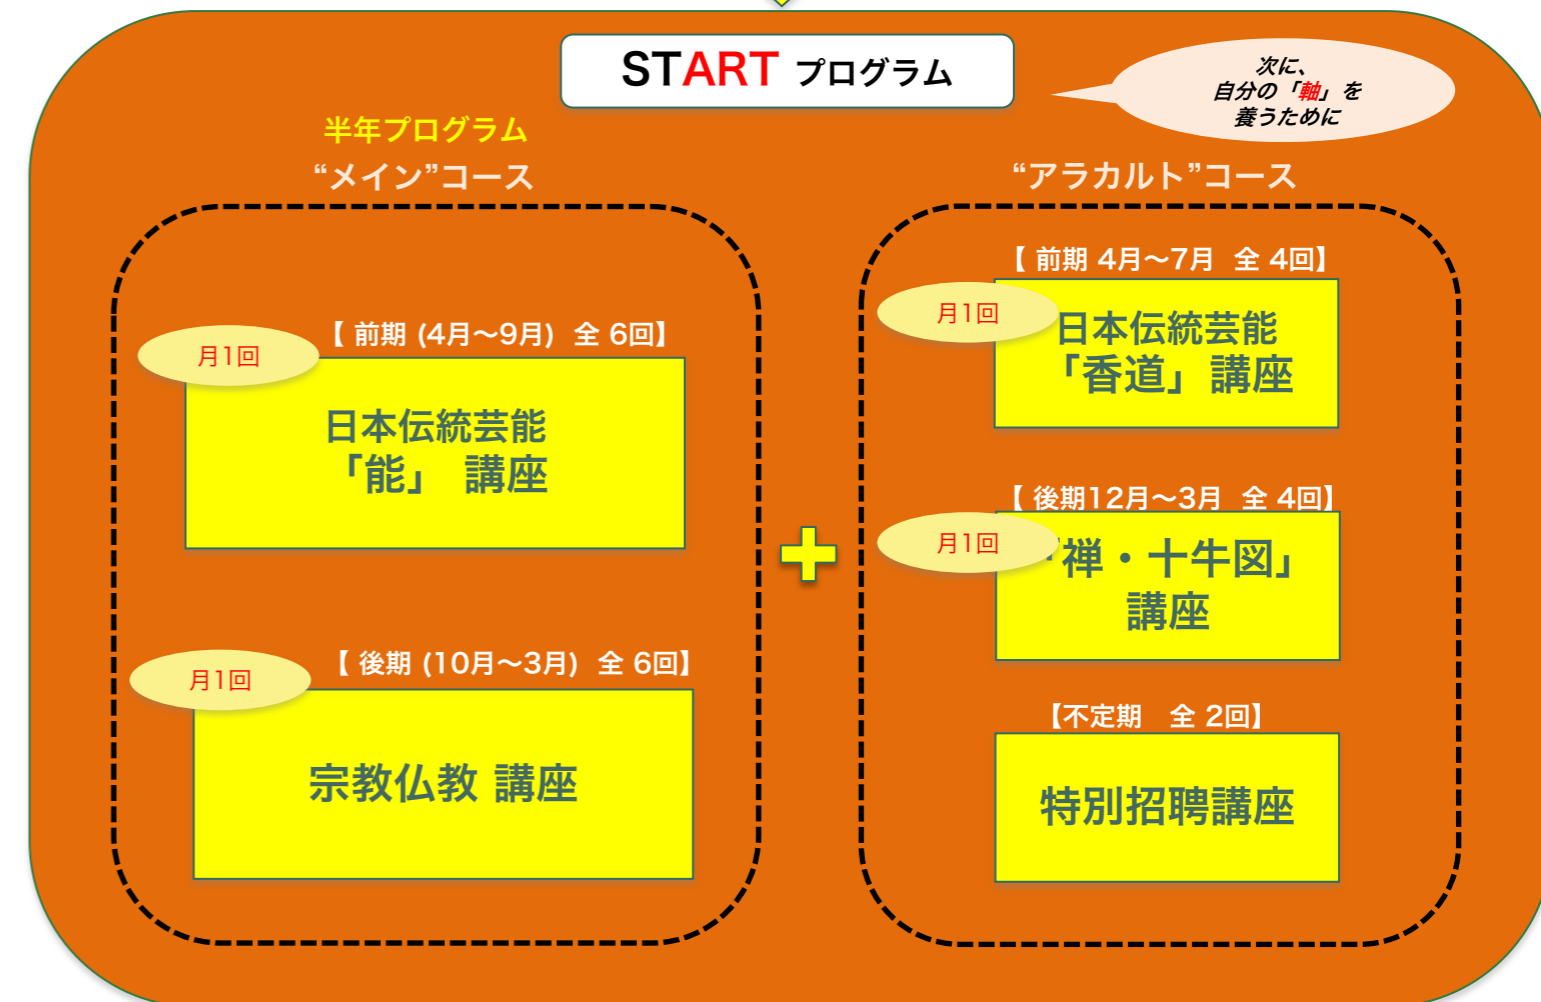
START プログラム

次に、
自分の「軸」を
養うために

半年プログラム
“メイン”コース

【 前期 (4月～9月) 全 6回】
月1回
日本伝統芸能
「能」 講座

【 後期 (10月～3月) 全 6回】
月1回
宗教仏教 講座

＋

“アラカルト”コース

【 前期 4月～7月 全 4回】
月1回
日本伝統芸能
「香道」 講座

【 後期12月～3月 全 4回】
月1回
「禅・十牛図」
講座

【不定期 全 2回】
特別招聘講座